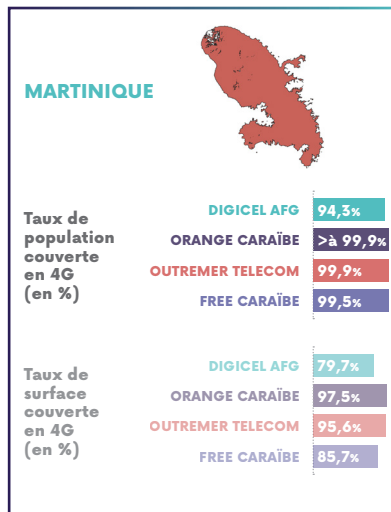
MARTINIQUE

Taux de population couverte en 4G (en %)

| | |
|---|---|
| DIGICEL AFG | 94,3% |
| ORANGE CARAÏBE | >à 99,9% |
| OUTREMER TELECOM | 99,9% |
| FREE CARAÏBE | 99,5% |

Taux de surface couverte en 4G (en %)

| | |
|---|---|
| DIGICEL AFG | 79,7% |
| ORANGE CARAÏBE | 97,5% |
| OUTREMER TELECOM | 95,6% |
| FREE CARAÏBE | 85,7% |